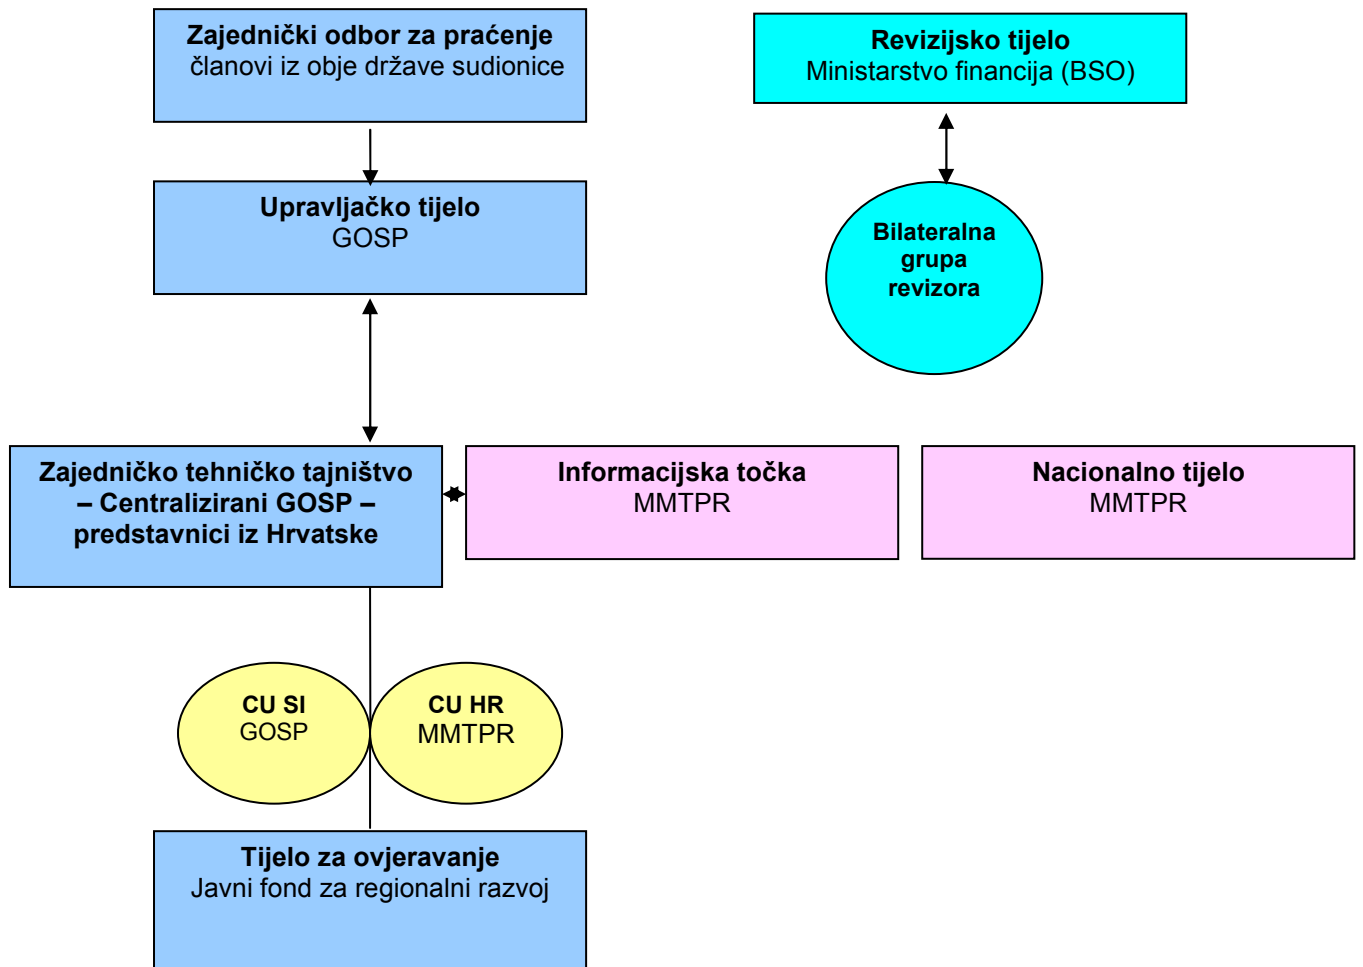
Zajednički odbor za praćenje
članovi iz obje države sudionice

Revizijsko tijelo
Ministarstvo financija (BSO)

Upravljačko tijelo
GOSP

Bilateralna grupa revizora

Zajedničko tehničko tajništvo – Centralizirani GOSP – predstavnici iz Hrvatske

Informacijska točka
MMTPR

Nacionalno tijelo
MMTPR

CU SI
GOSP

CU HR
MMTPR

Tijelo za ovjeravanje
Javni fond za regionalni razvoj